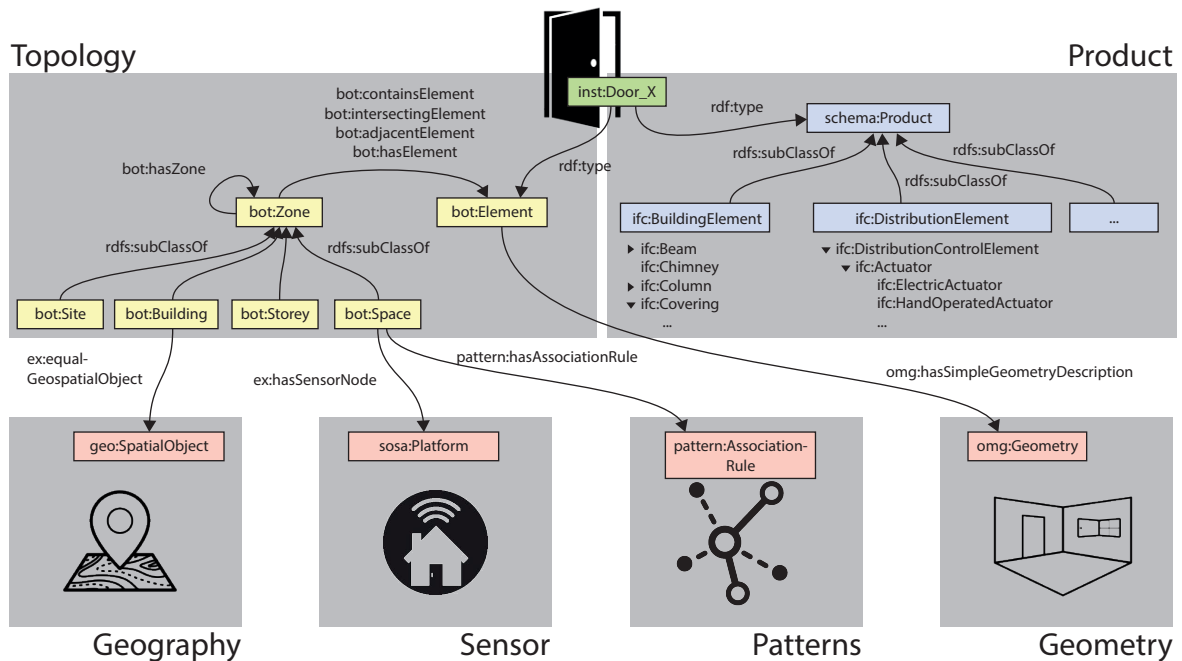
Topology

Product

inst:Door_X

bot:containsElement
bot:intersectingElement
bot:adjacentElement
bot:hasElement

rdf:type

schema:Product

rdfs:subClassOf

rdfs:subClassOf

rdfs:subClassOf

bot:hasZone

rdf:type

bot:Zone

bot:Element

ifc:BuildingElement

ifc:DistributionElement

...

rdfs:subClassOf

rdfs:subClassOf

▸ ifc:Beam
ifc:Chimney
▸ ifc:Column
▾ ifc:Covering
...

▾ ifc:DistributionControlElement
▾ ifc:Actuator
ifc:ElectricActuator
ifc:HandOperatedActuator
...

bot:Site

bot:Building

bot:Storey

bot:Space

ex:equal-GeospatialObject

pattern:hasAssociationRule

ex:hasSensorNode

omg:hasSimpleGeometryDescription

geo:SpatialObject

sosa:Platform

pattern:Association-Rule

omg:Geometry

Geography

Sensor

Patterns

Geometry